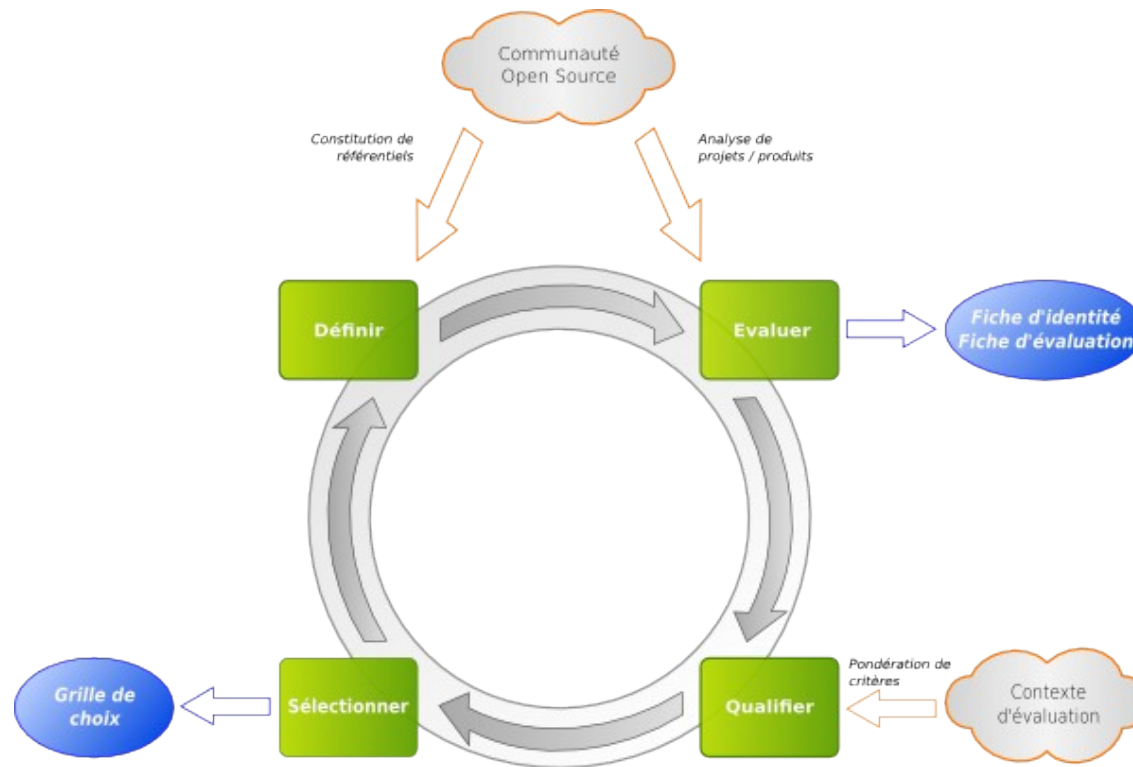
Communauté Open Source

Constitution de référentiels

Analyse de projets / produits

Définir

Evaluer

Fiche d'identité
Fiche d'évaluation

Pondération de critères

Contexte d'évaluation

Qualifier

Sélectionner

Grille de choix